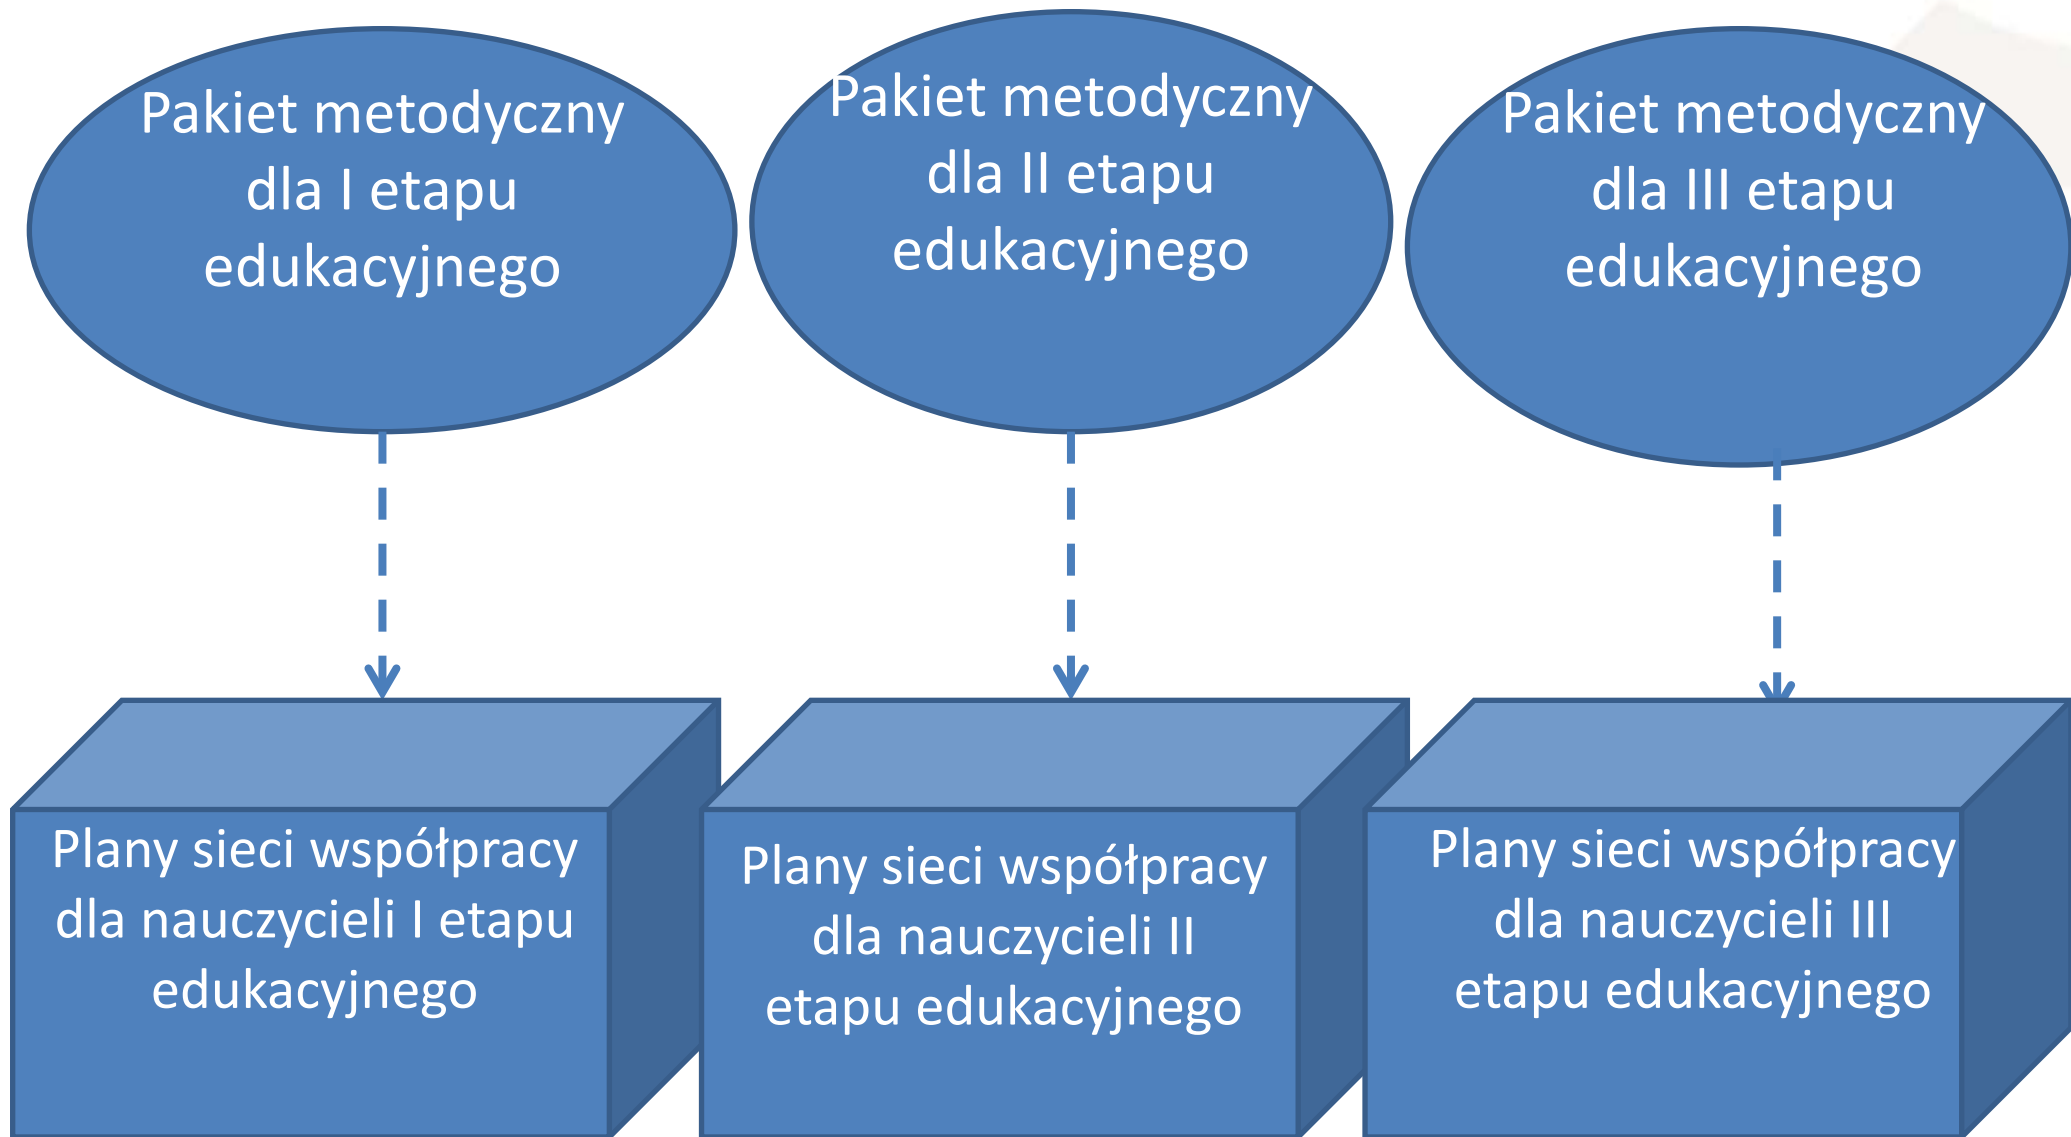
Pakiet metodyczny dla I etapu edukacyjnego

Pakiet metodyczny dla II etapu edukacyjnego

Pakiet metodyczny dla III etapu edukacyjnego

Plany sieci współpracy dla nauczycieli I etapu edukacyjnego

Plany sieci współpracy dla nauczycieli II etapu edukacyjnego

Plany sieci współpracy dla nauczycieli III etapu edukacyjnego